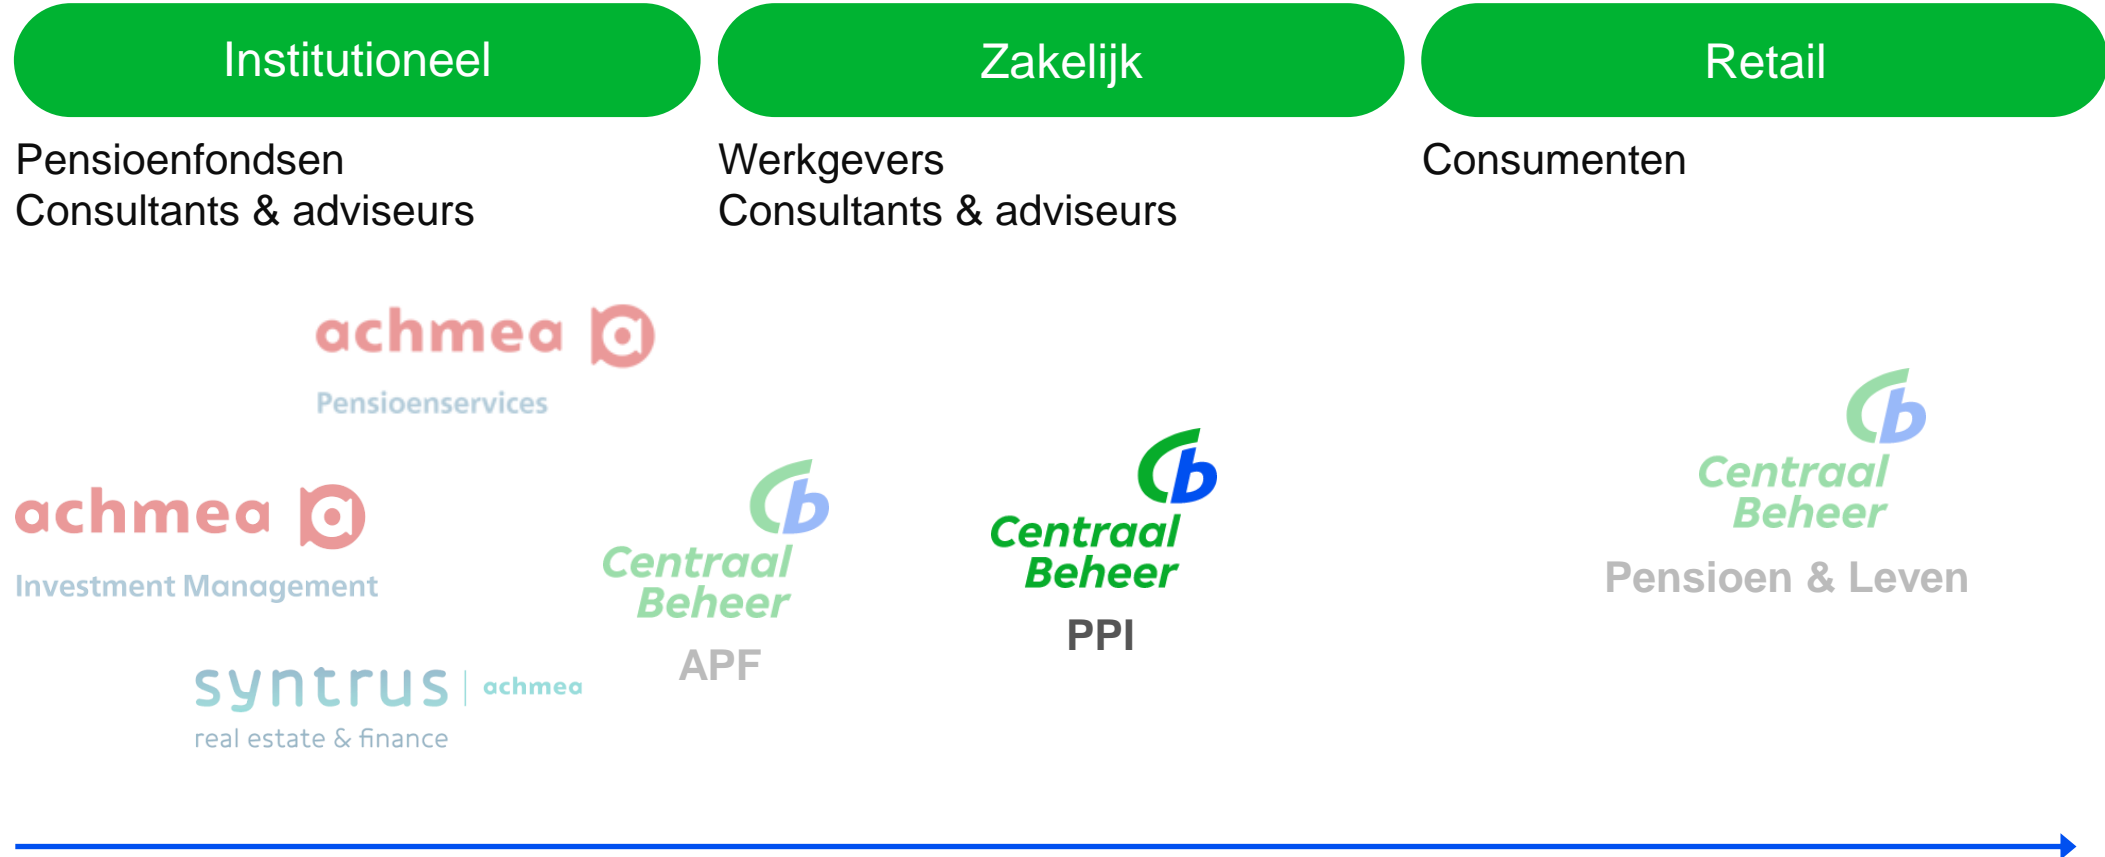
Institutioneel

Pensioenfondsen
Consultants & adviseurs

Zakelijk

Werkgevers
Consultants & adviseurs

Retail

Consumenten

achmea
Pensioenservices

achmea
Investment Management

syntrus | achmea
real estate & finance

Centraal Beheer
APF

Centraal Beheer
PPI

Centraal Beheer
Pensioen & Leven